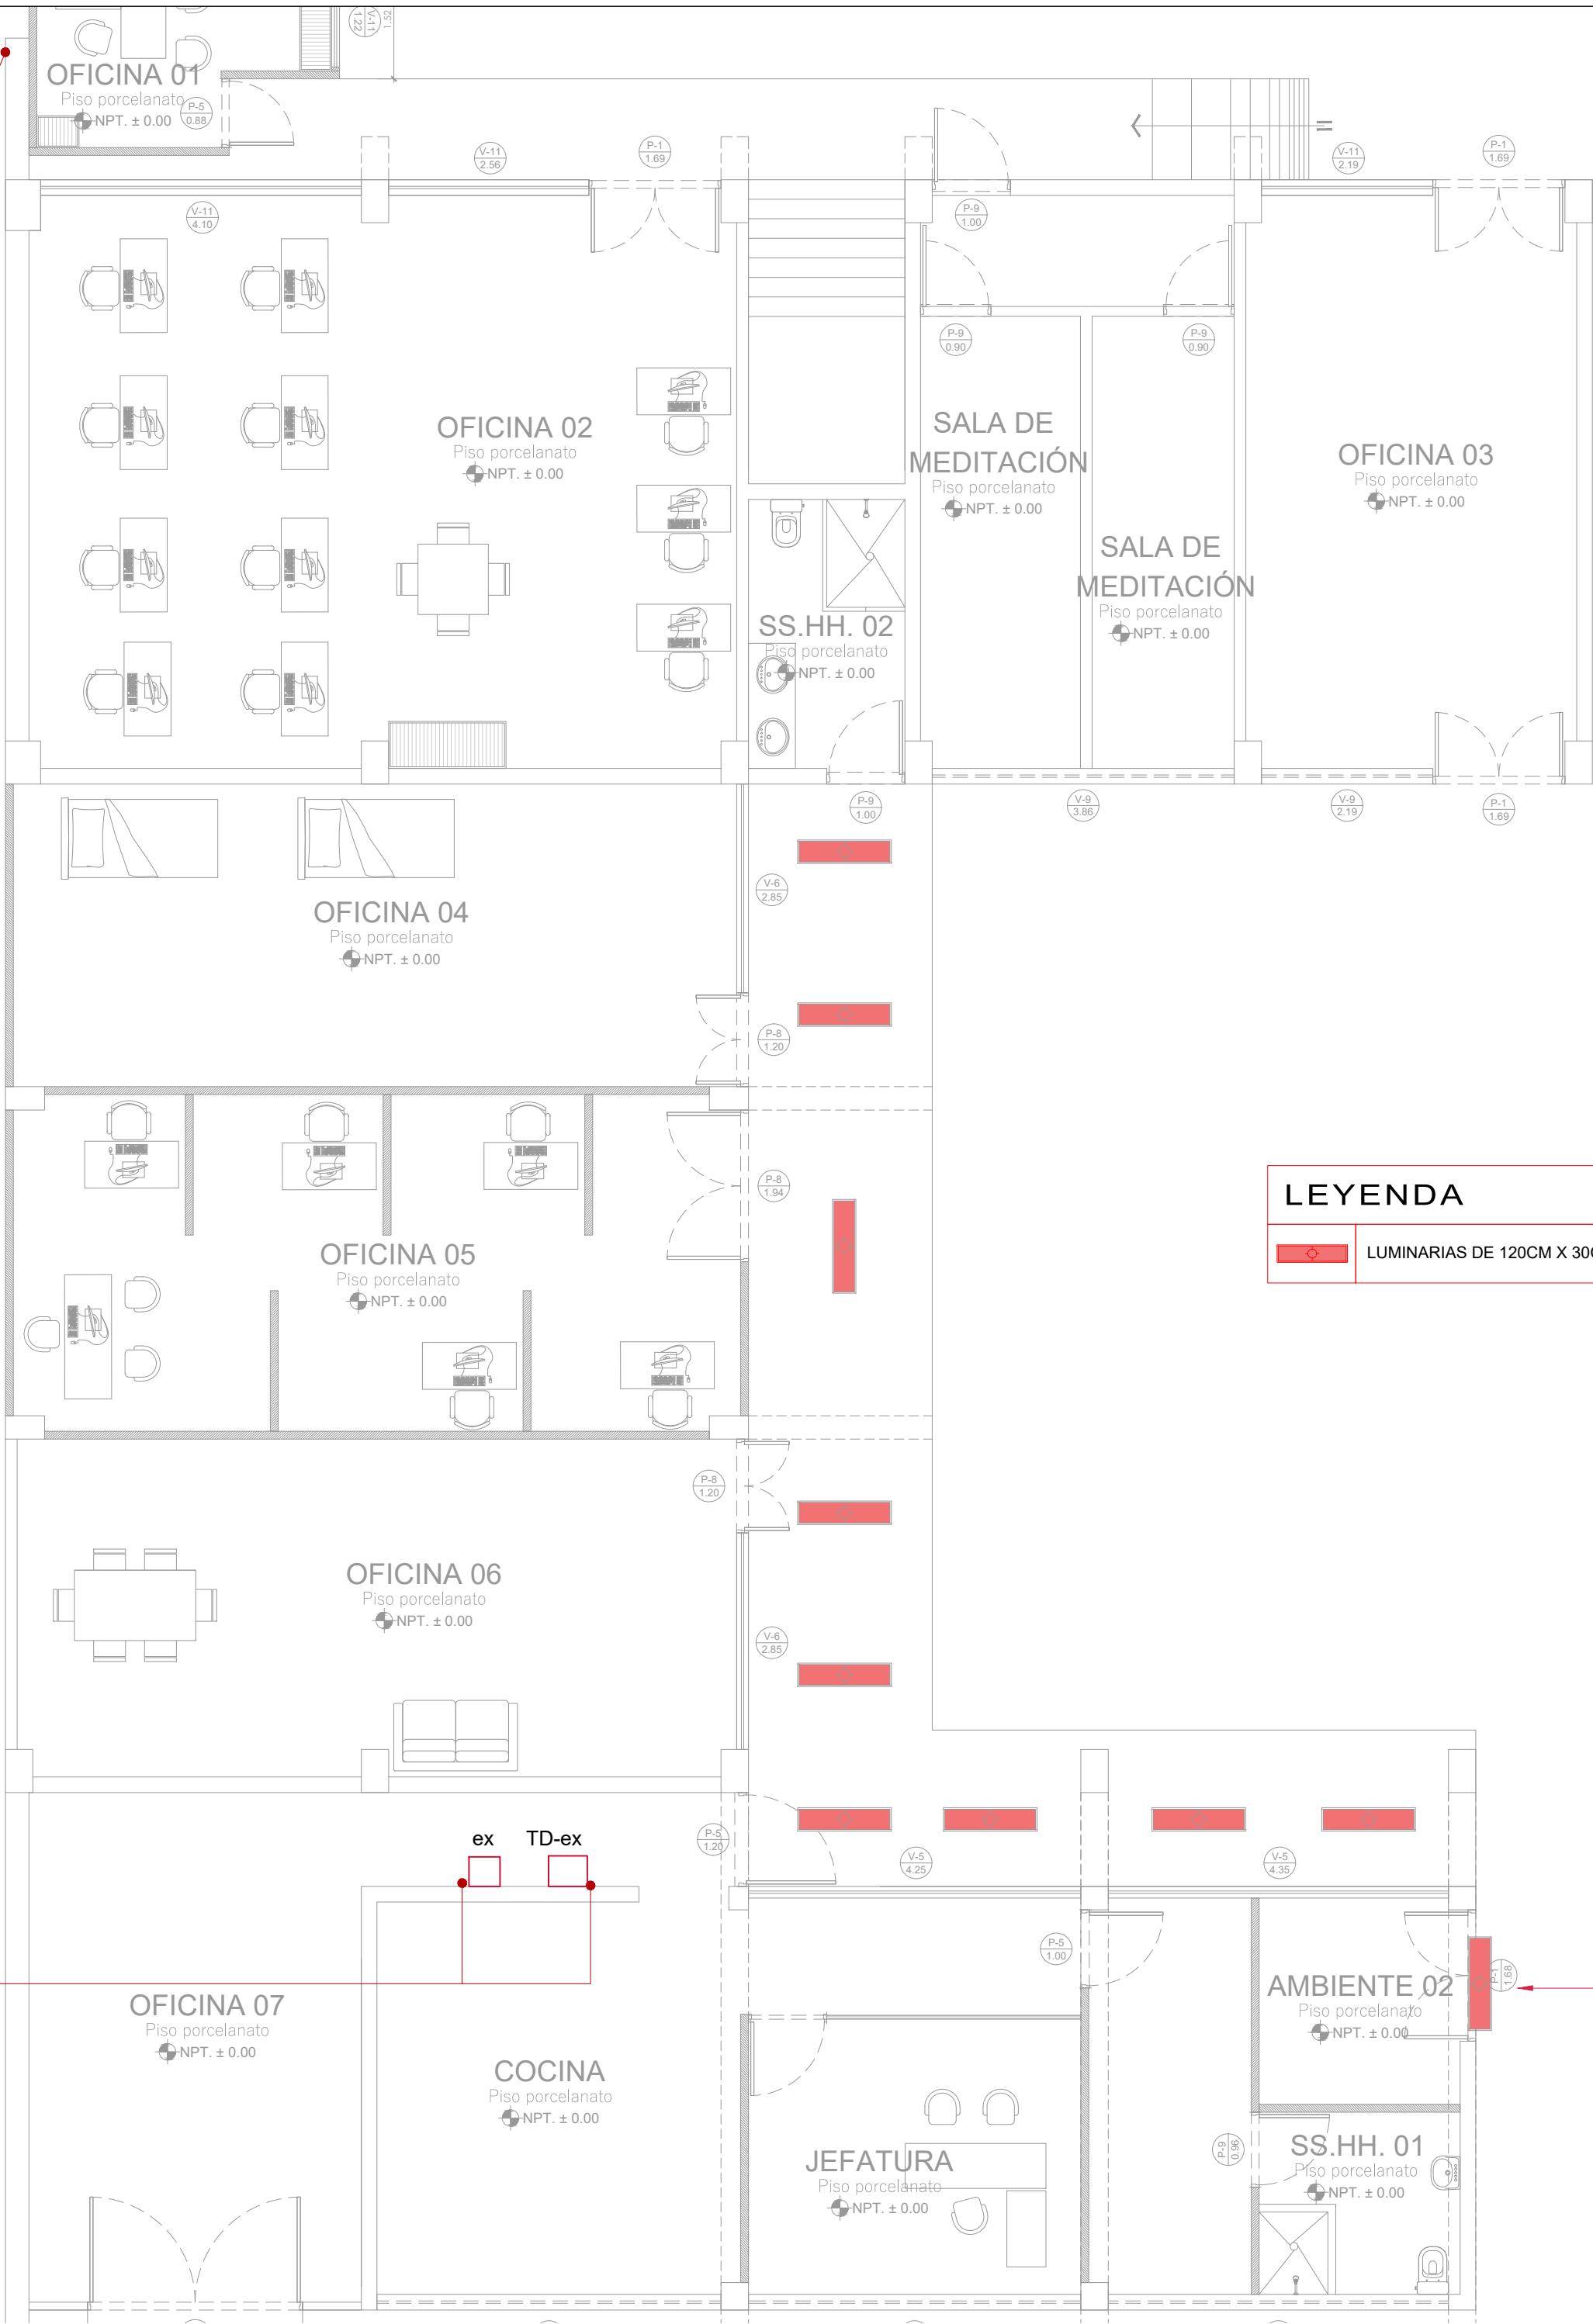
V-1
1.22
1.52

OFICINA 01
Piso porcelanato
NPT. ± 0.00
P-5
0.88

V-11
2.56
P-1
1.69
V-11
2.19
P-1
1.69
V-11
4.10
P-9
1.00
P-9
0.90
P-9
0.90

OFICINA 02
Piso porcelanato
NPT. ± 0.00

SALA DE MEDITACIÓN
Piso porcelanato
NPT. ± 0.00

OFICINA 03
Piso porcelanato
NPT. ± 0.00

SALA DE MEDITACIÓN
Piso porcelanato
NPT. ± 0.00

SS.HH. 02
Piso porcelanato
NPT. ± 0.00

P-9
1.00
V-9
3.86
V-9
2.19
P-1
1.69

V-6
2.85

OFICINA 04
Piso porcelanato
NPT. ± 0.00

P-8
1.20
P-8
1.94

LEYENDA
LUMINARIAS DE 120CM X 30

OFICINA 05
Piso porcelanato
NPT. ± 0.00

P-8
1.20

OFICINA 06
Piso porcelanato
NPT. ± 0.00

V-6
2.85

ex
TD-ex
P-5
1.20
V-5
4.25
V-5
4.35
P-5
1.00
P-1
1.68

OFICINA 07
Piso porcelanato
NPT. ± 0.00

AMBIENTE 02
Piso porcelanato
NPT. ± 0.00

COCINA
Piso porcelanato
NPT. ± 0.00

JEFATURA
Piso porcelanato
NPT. ± 0.00

P-9
0.96

SS.HH. 01
Piso porcelanato
NPT. ± 0.00